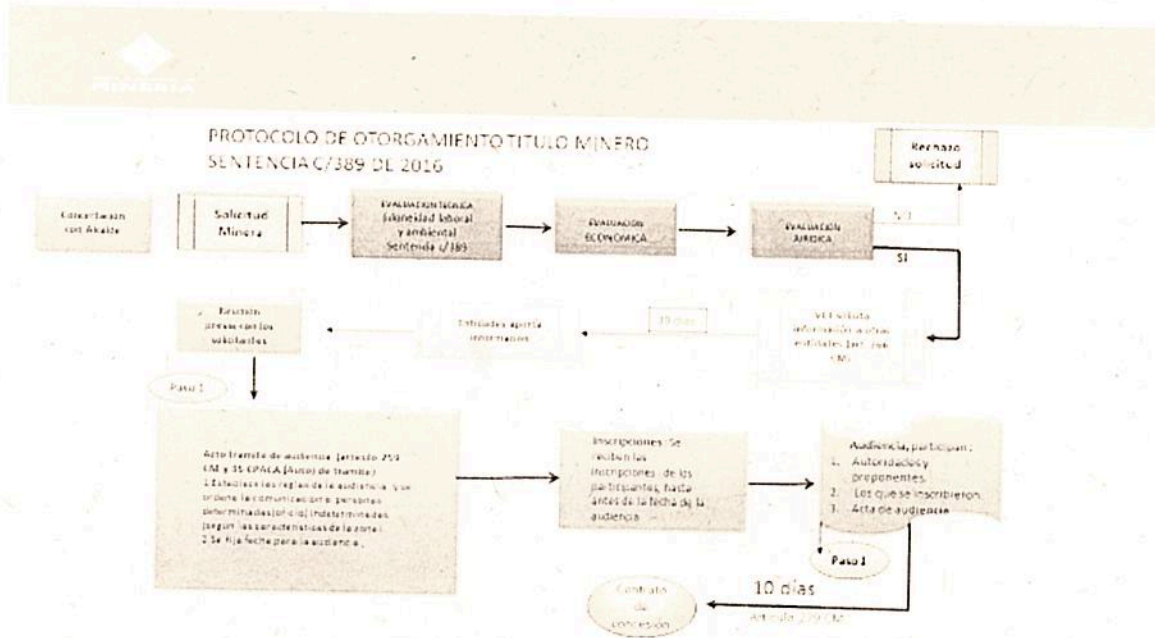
MINERÍA

PROTOCOLO DE OTORGAMIENTO TITULO MINERO
SENTENCIA C/389 DE 2016

Rechazo solicitud

Concertación con Alcalde

Solicitud Minera

EVALUACIÓN TÉCNICA (idoneidad laboral y ambiental) Sentencia c/389

EVALUACIÓN ECONÓMICA

EVALUACIÓN JURÍDICA

NO

SI

Reunión presencial los solicitantes

Entidades aporta información

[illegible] días

VCT solicita información a otras entidades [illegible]

Paso 1

Acto tramite de audiencia (artículo 259 CM y 35 CPACA (Auto) de tramite)
1 Establece las reglas de la audiencia, y se ordena la comunicación a personas determinadas(oficio) indeterminadas (según las características de la zona)
2 Se fija fecha para la audiencia.

Inscripciones: Se reciben las inscripciones de los participantes, hasta antes de la fecha de la audiencia.

Audiencia, participan:
1. Autoridades y proponentes.
2. Los que se inscribieron.
3. Acta de audiencia

Paso 1

10 días

Contrato de concesión

Artículo 279 CM